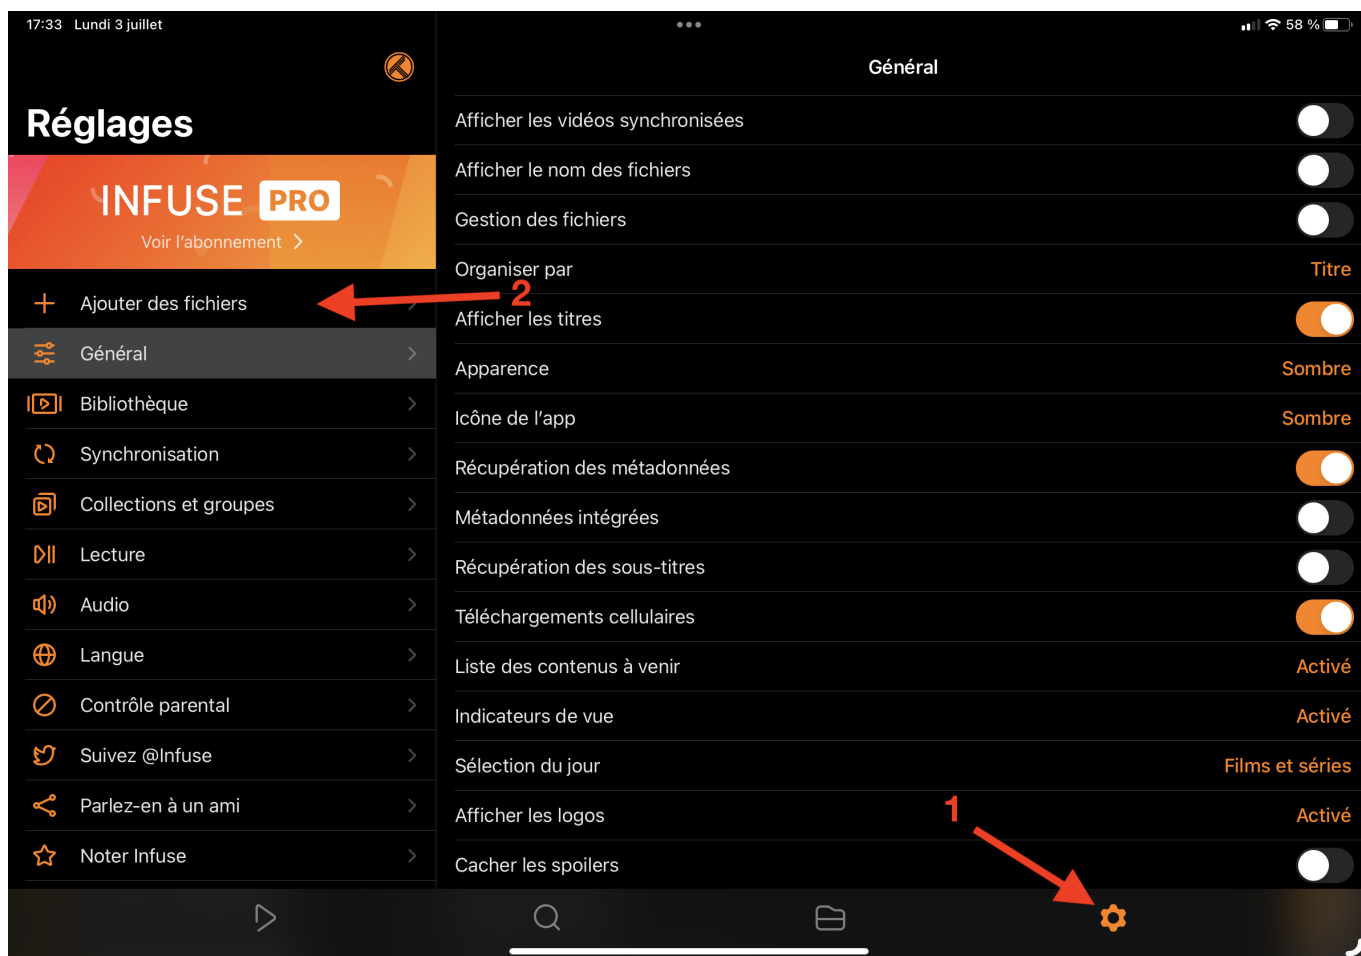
17:33 Lundi 3 juillet

58 %

Réglages

INFUSE PRO

Voir l'abonnement

Ajouter des fichiers

2

Général

Bibliothèque

Synchronisation

Collections et groupes

Lecture

Audio

Langue

Contrôle parental

Suivez @Infuse

Parlez-en à un ami

Noter Infuse

Général

Afficher les vidéos synchronisées

Afficher le nom des fichiers

Gestion des fichiers

Organiser par Titre

Afficher les titres

Apparence Sombre

Icône de l'app Sombre

Récupération des métadonnées

Métadonnées intégrées

Récupération des sous-titres

Téléchargements cellulaires

Liste des contenus à venir Activé

Indicateurs de vue Activé

Sélection du jour Films et séries

Afficher les logos Activé

1

Cacher les spoilers